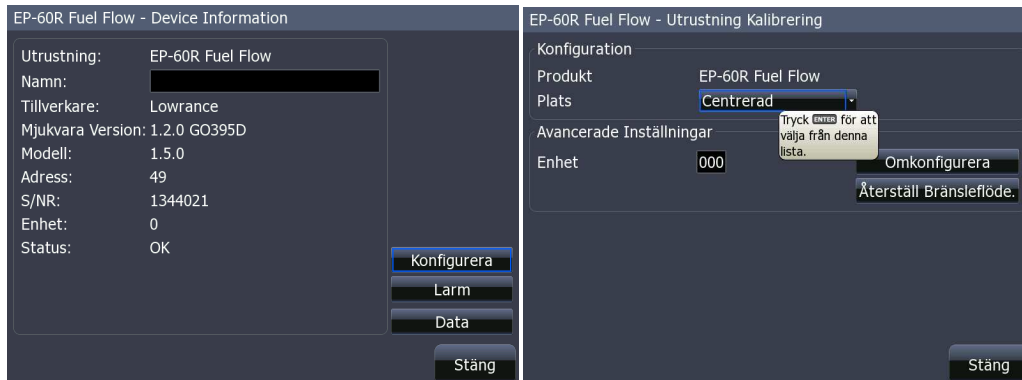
EP-60R Fuel Flow - Device Information

| | |
|---|---|
| Utrustning: | EP-60R Fuel Flow |
| Namn: | |
| Tillverkare: | Lowrance |
| Mjukvara Version: | 1.2.0 GO395D |
| Modell: | 1.5.0 |
| Adress: | 49 |
| S/NR: | 1344021 |
| Enhet: | 0 |
| Status: | OK |

Konfigurera
Larm
Data
Stäng

EP-60R Fuel Flow - Utrustning Kalibrering

Konfiguration
Produkt EP-60R Fuel Flow
Plats Centrerad
Tryck ENTER för att välja från denna lista.
Avancerade Inställningar
Enhet 000
Omkonfigurera
Återställ Bränsleflöde.
Stäng